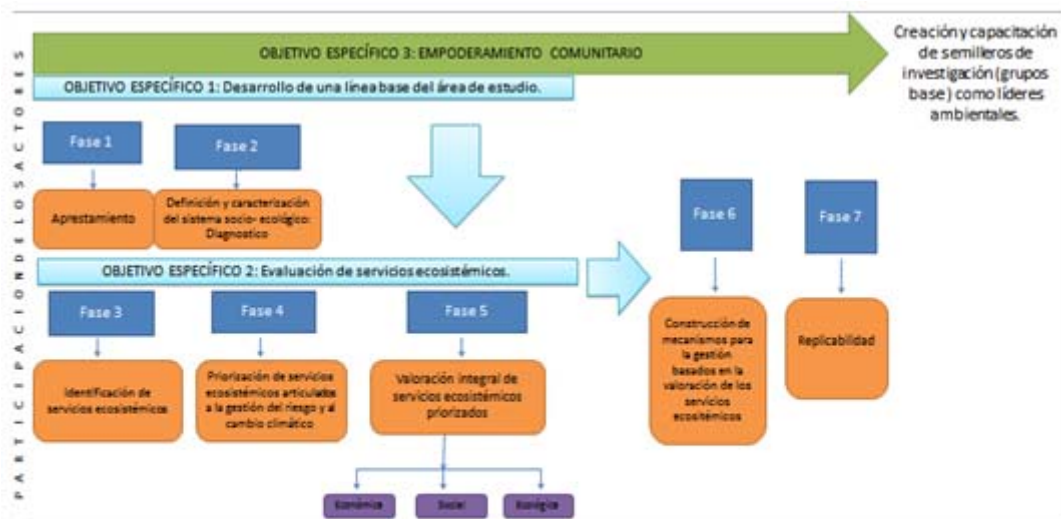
PARTICIPACION DE LOS ACTORES

OBJETIVO ESPECÍFICO 3: EMPODERAMIENTO COMUNITARIO

Creación y capacitación de semilleros de investigación (grupos base) como líderes ambientales.

OBJETIVO ESPECÍFICO 1: Desarrollo de una línea base del área de estudio.

Fase 1

Apresta­miento

Fase 2

Definición y caracterización del sistema socio- ecológico: Diagnostico

OBJETIVO ESPECÍFICO 2: Evaluación de servicios ecosistémicos.

Fase 3

Identificación de servicios ecosistémicos

Fase 4

Priorización de servicios ecosistémicos articulados a la gestión del riesgo y al cambio climático

Fase 5

Valoración integral de servicios ecosistémicos priorizados

Económica

Social

Ecológica

Fase 6

Construcción de mecanismos para la gestión basados en la valoración de los servicios ecosistémicos

Fase 7

Replicabilidad